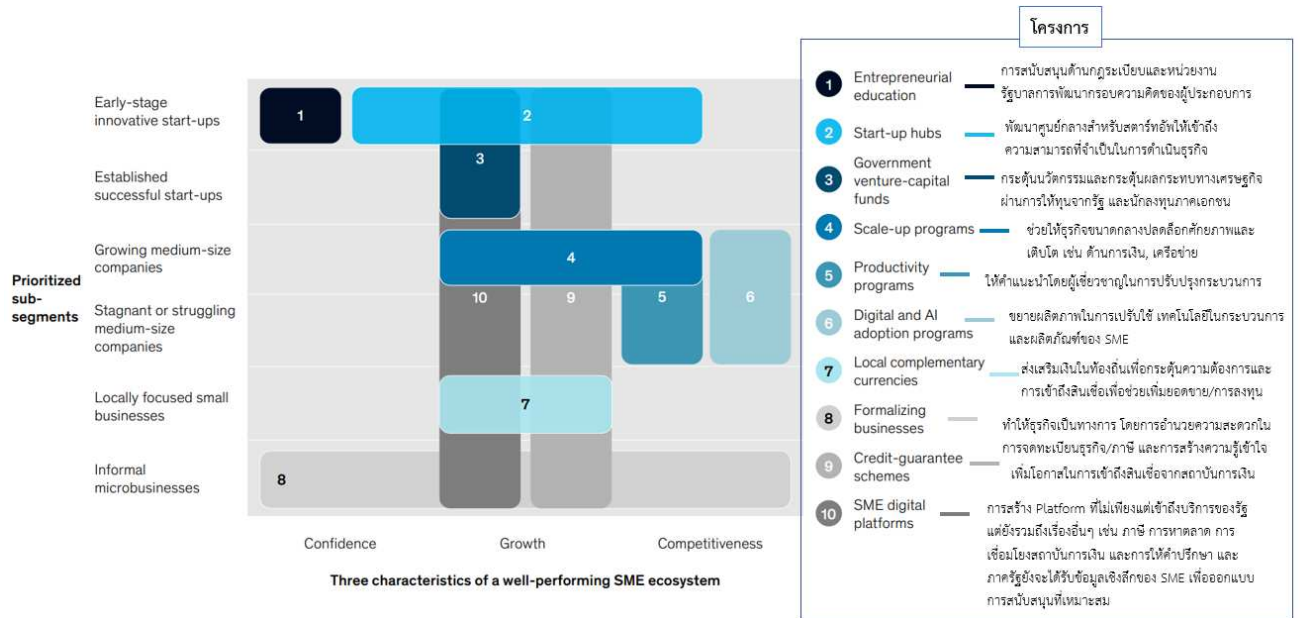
Early-stage innovative start-ups

Established successful start-ups

Growing medium-size companies

Stagnant or struggling medium-size companies

Locally focused small businesses

Informal microbusinesses

Prioritized sub-segments

1

2

3

4

10

9

5

6

7

8

Confidence

Growth

Competitiveness

Three characteristics of a well-performing SME ecosystem

โครงการ

1 Entrepreneurial education — การสนับสนุนด้านกฎระเบียบและหน่วยงานรัฐบาลการพัฒนากรอบความคิดของผู้ประกอบการ

2 Start-up hubs — พัฒนาศูนย์กลางสำหรับสตาร์ทอัพให้เข้าถึงความสามารถที่จำเป็นในการดำเนินธุรกิจ

3 Government venture-capital funds — กระตุ้นนวัตกรรมและกระตุ้นผลกระทบทางเศรษฐกิจผ่านการให้ทุนจากรัฐ และนักลงทุนภาคเอกชน

4 Scale-up programs — ช่วยให้ธุรกิจขนาดกลางปลดล็อกศักยภาพและเติบโต เช่น ด้านการเงิน, เครือข่าย

5 Productivity programs — ให้คำแนะนำโดยผู้เชี่ยวชาญในการปรับปรุงกระบวนการ

6 Digital and AI adoption programs — ขยายผลิตภาพในการปรับใช้ เทคโนโลยีในกระบวนการและผลิตภัณฑ์ของ SME

7 Local complementary currencies — ส่งเสริมเงินในท้องถิ่นเพื่อกระตุ้นความต้องการและการเข้าถึงสินเชื่อเพื่อช่วยเพิ่มยอดขาย/การลงทุน

8 Formalizing businesses — ทำให้ธุรกิจเป็นทางการ โดยการอำนวยความสะดวกในการจดทะเบียนธุรกิจ/ภาษี และการสร้างความรู้เข้าใจ

9 Credit-guarantee schemes — เพิ่มโอกาสในการเข้าถึงสินเชื่อจากสถาบันการเงิน

10 SME digital platforms — การสร้าง Platform ที่ไม่เพียงแต่เข้าถึงบริการของรัฐแต่ยังรวมถึงเรื่องอื่นๆ เช่น ภาษี การหาตลาด การเชื่อมโยงสถาบันการเงิน และการให้คำปรึกษา และภาครัฐยังจะได้รับข้อมูลเชิงลึกของ SME เพื่อออกแบบการสนับสนุนที่เหมาะสม